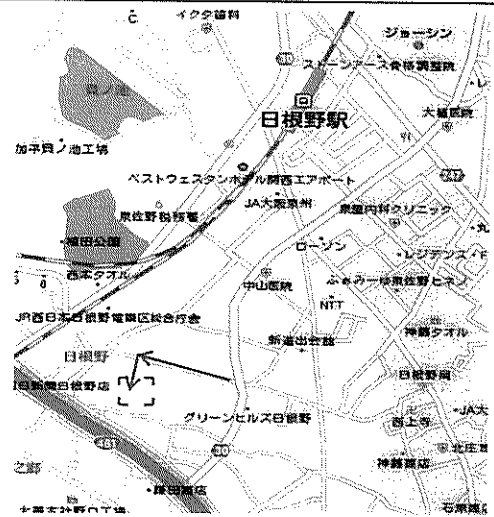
イクタ歯科
ジャーシン
ストーンアース骨格調整院
大幡医院
日根野駅
加子貝ノ池工場
ベストウェスタンホテル関西エアポート
JA大阪泉州
泉佐野税務署
泉佐野内科クリニック
植田公園
ローソン
西本タオル
レジデンス
中山医院
ふぁみーゆ泉佐野ヒネノ
NTT
JR西日本日根野電車区総合庁舎
新道出会館
神藤タオル
日根野
日根野局
JA大
グリーンヒルズ日根野
西上寺
北庄
神藤商店
植田商店
石原商